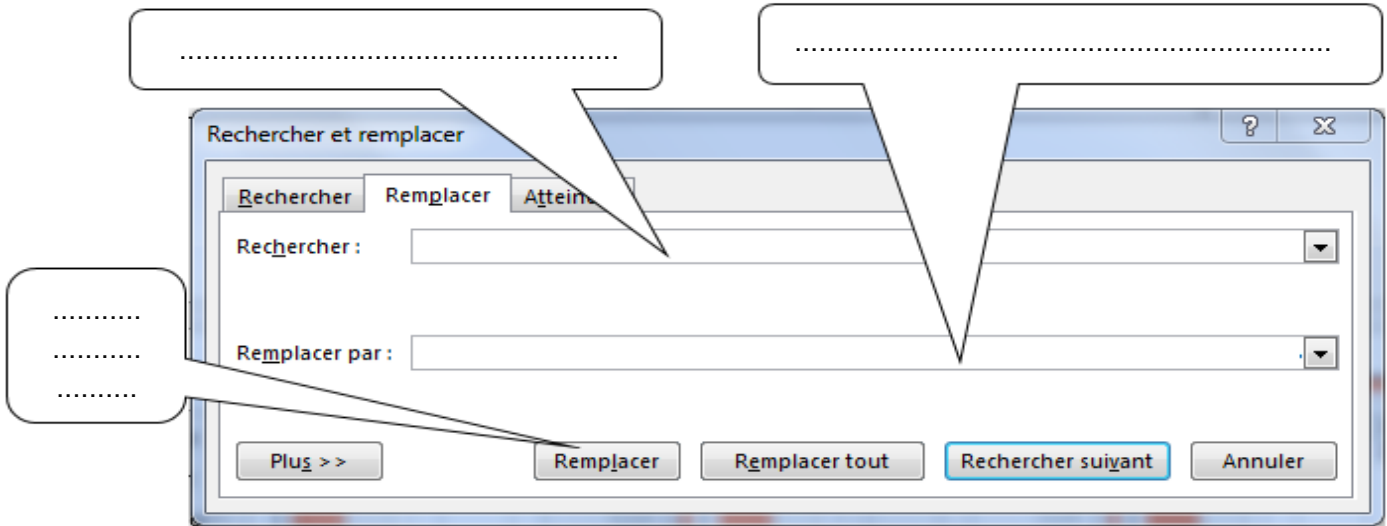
……………………………………………

……………………………………………………

Rechercher et remplacer

?

Rechercher | Remplacer | Attein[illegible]

Rechercher :

……….
……….
………

Remplacer par :

Plus >>

Remplacer

Remplacer tout

Rechercher suivant

Annuler